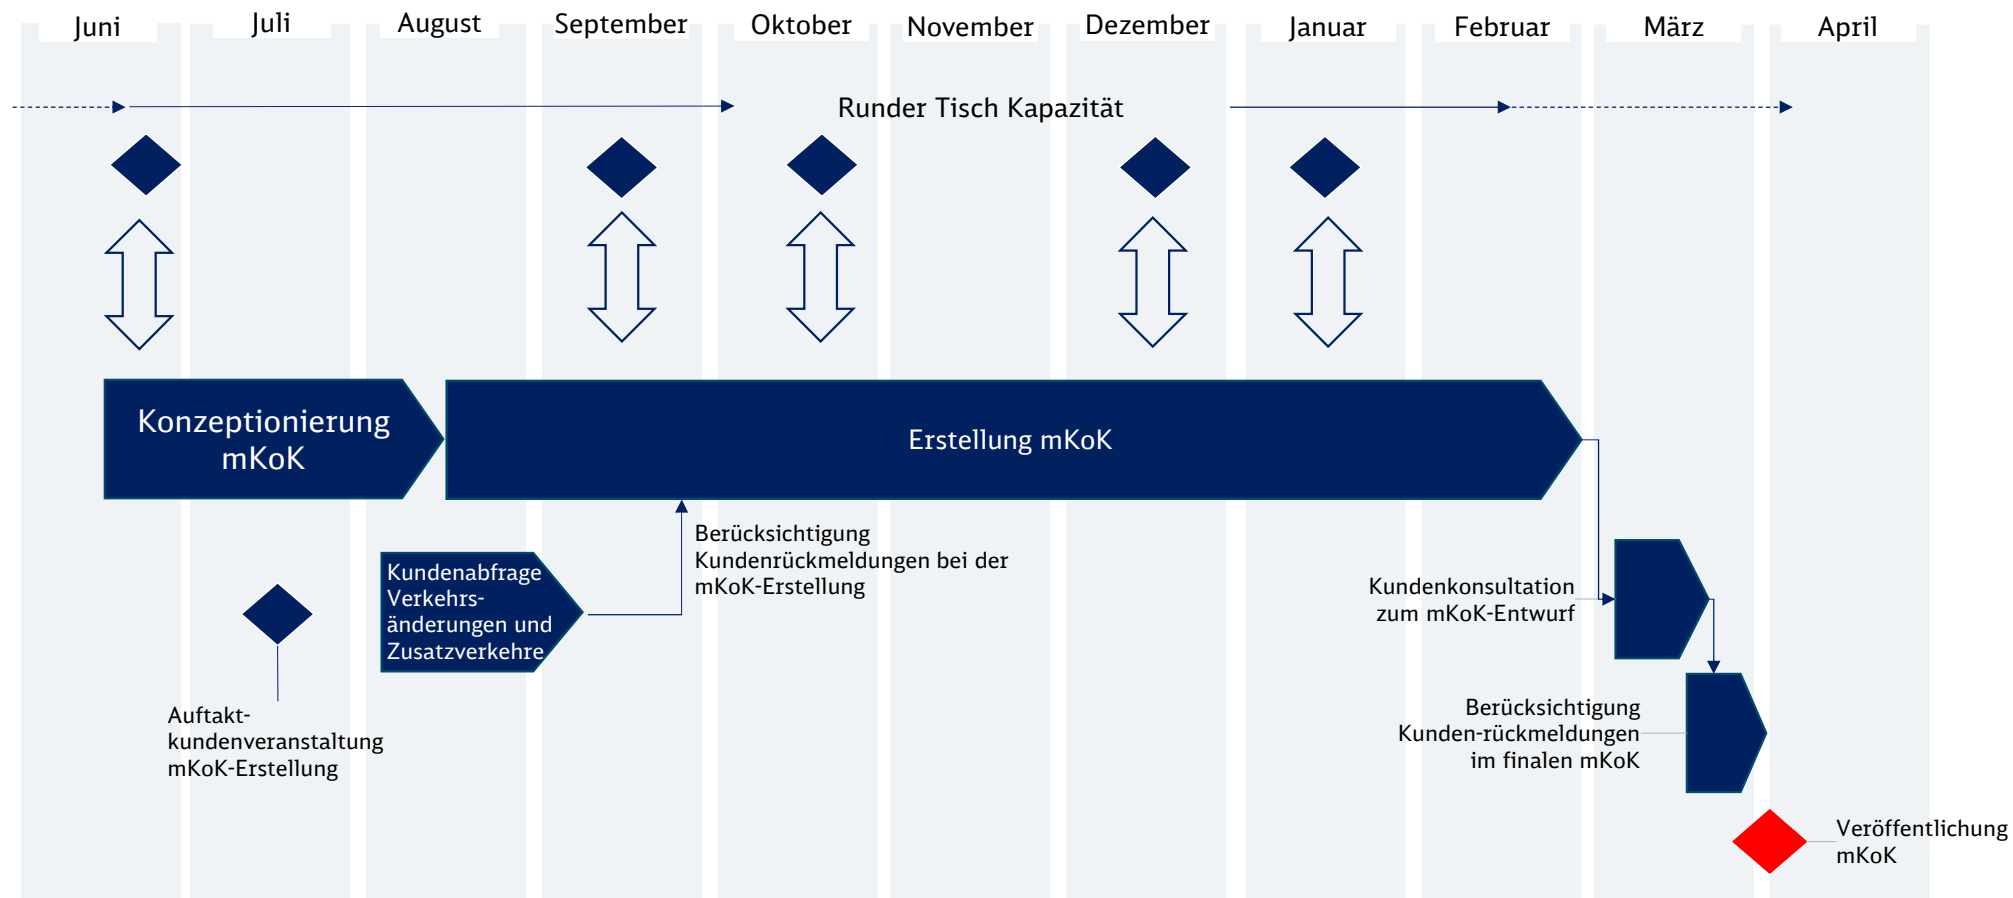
Juni Juli August September Oktober November Dezember Januar Februar März April

Runder Tisch Kapazität

Konzeptionierung mKoK

Erstellung mKoK

Berücksichtigung Kundenrückmeldungen bei der mKoK-Erstellung

Kundenabfrage Verkehrsänderungen und Zusatzverkehre

Auftaktkundenveranstaltung mKoK-Erstellung

Kundenkonsultation zum mKoK-Entwurf

Berücksichtigung Kunden-rückmeldungen im finalen mKoK

Veröffentlichung mKoK